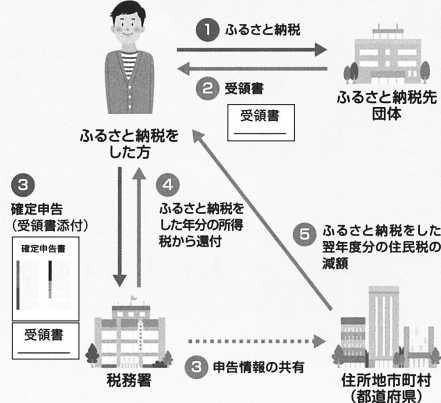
1 ふるさと納税

2 受領書

受領書

ふるさと納税先団体

ふるさと納税をした方

3 確定申告（受領書添付）

確定申告書

受領書

4 ふるさと納税をした年分の所得税から還付

5 ふるさと納税をした翌年度分の住民税の減額

税務署

3 申告情報の共有

住所地市町村（都道府県）